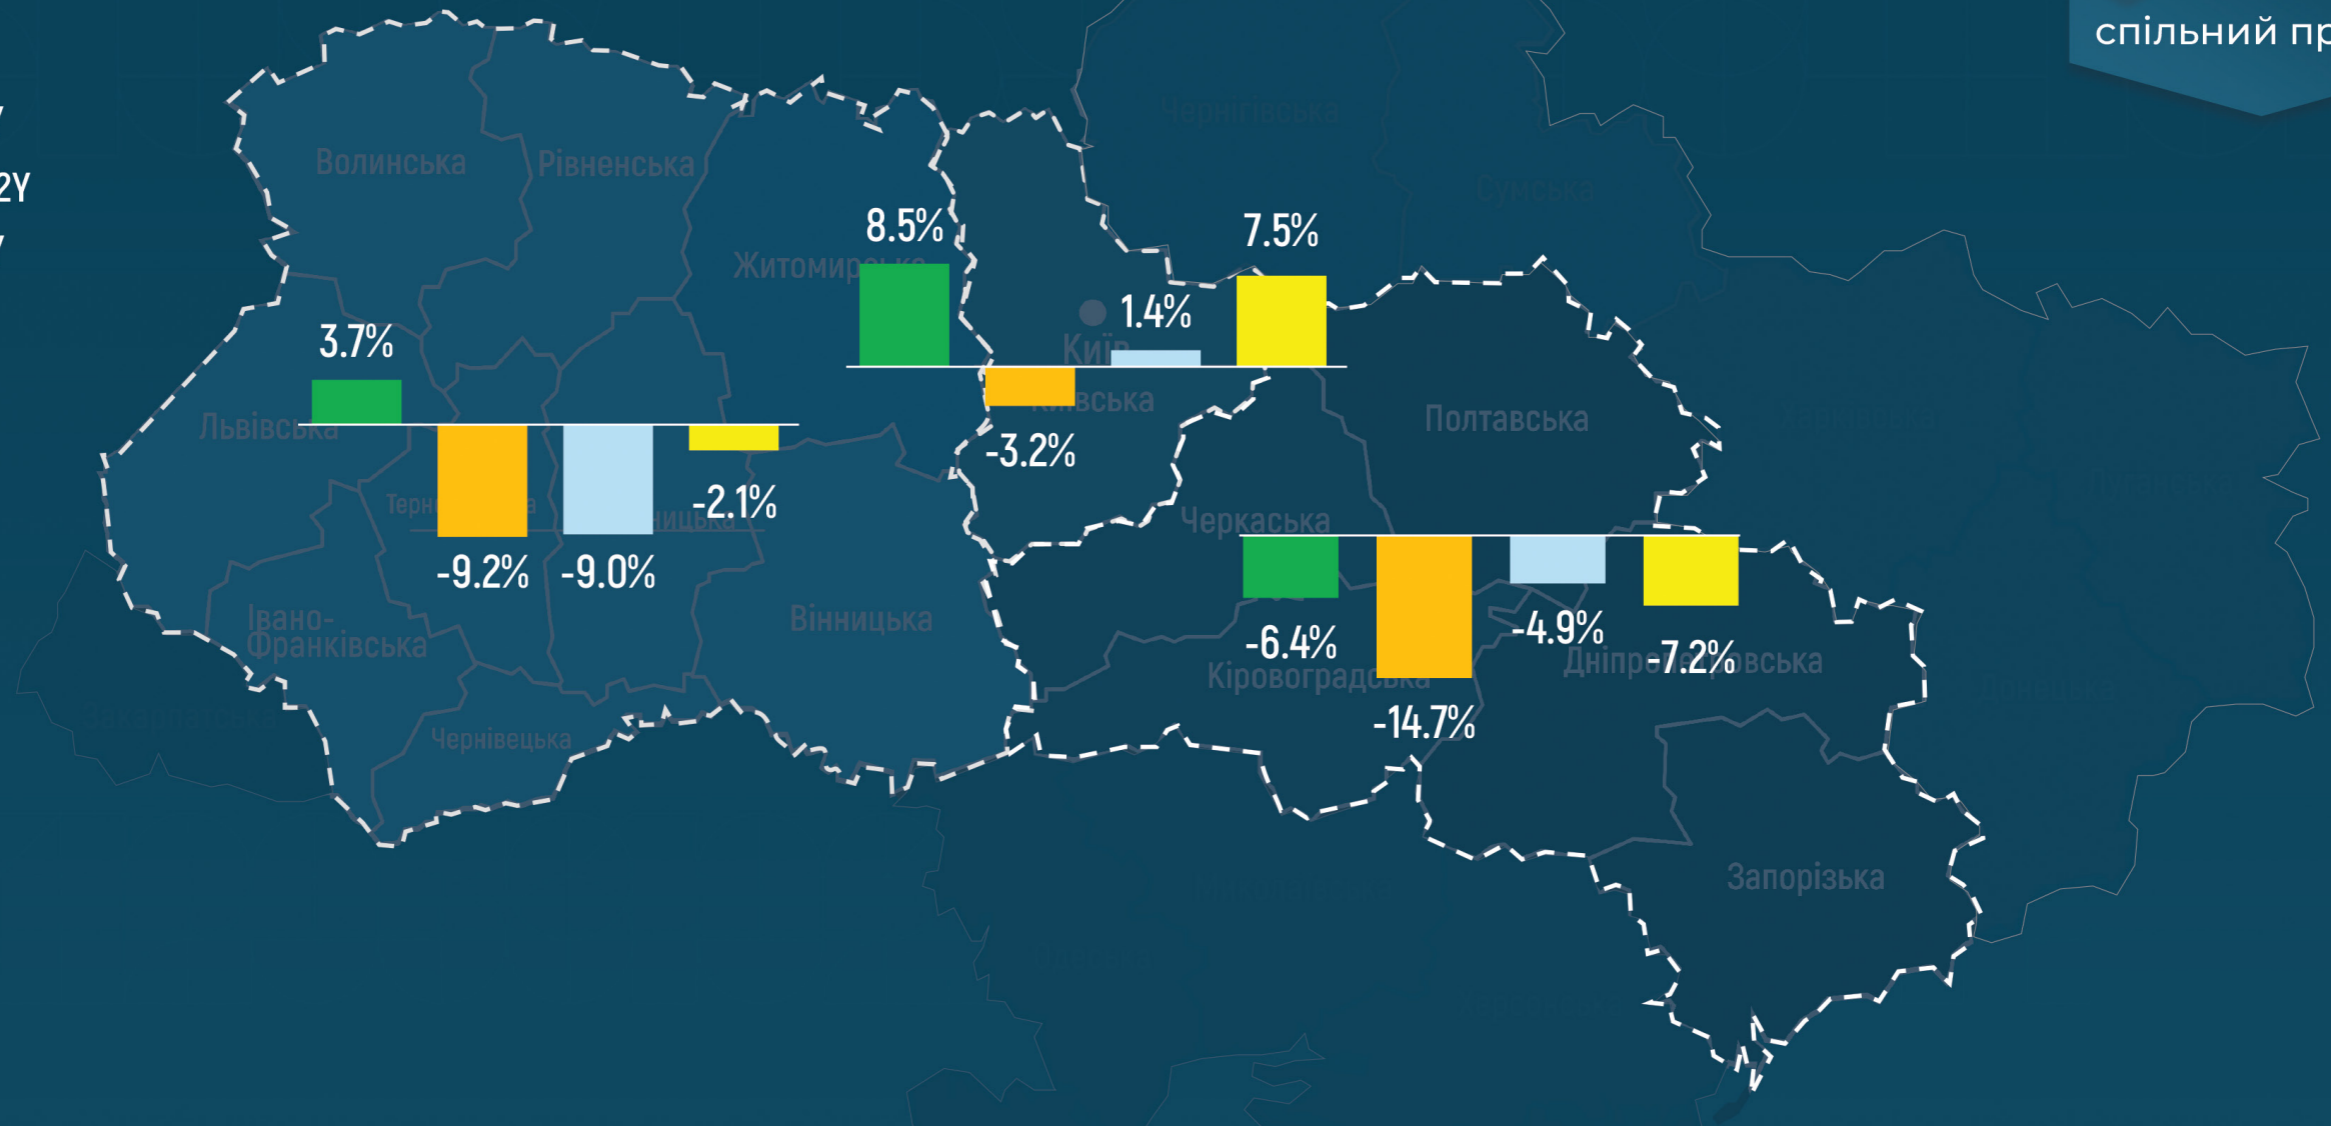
спільний пр

2Y

Волинська
Рівненська
Житомирська
Чернігівська
Сумська
8.5%
7.5%
1.4%
Київ
Київська
3.7%
Львівська
Тернопільська
Хмельницька
-3.2%
Полтавська
-9.2%
-9.0%
-2.1%
Черкаська
Івано-Франківська
Вінницька
-6.4%
-4.9%
-7.2%
Кіровоградська
Дніпропетровська
-14.7%
Чернівецька
Запорізька